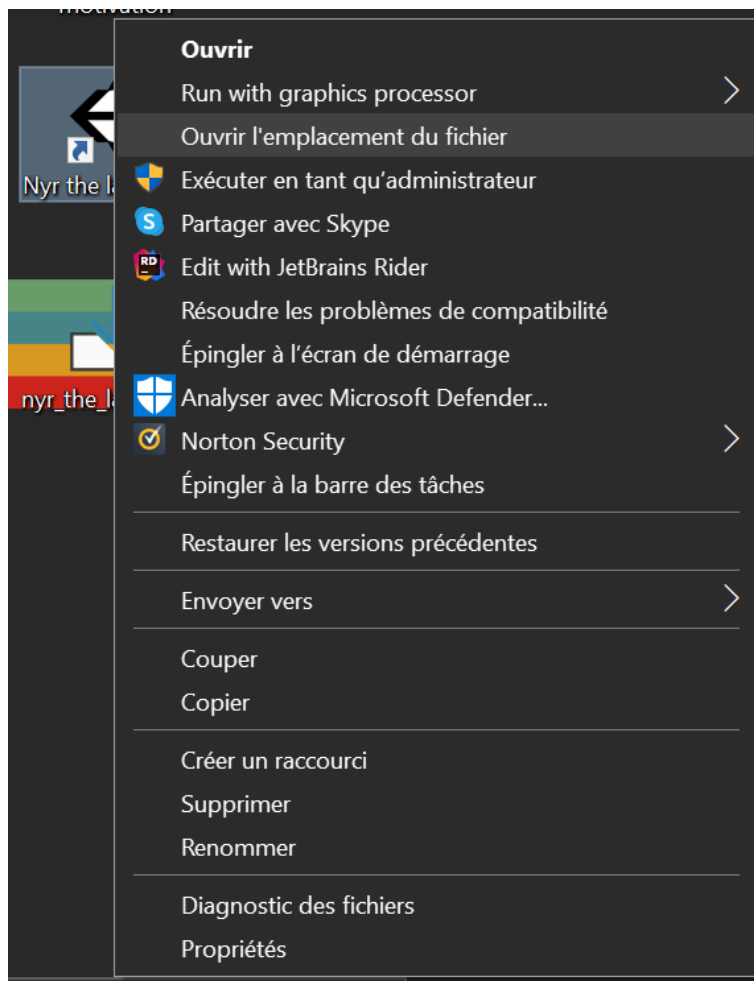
motivation

Nyr the l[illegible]

nyr_the_l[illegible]

Ouvrir
Run with graphics processor
Ouvrir l'emplacement du fichier
Exécuter en tant qu'administrateur
Partager avec Skype
Edit with JetBrains Rider
Résoudre les problèmes de compatibilité
Épingler à l'écran de démarrage
Analyser avec Microsoft Defender...
Norton Security
Épingler à la barre des tâches

Restaurer les versions précédentes

Envoyer vers

Couper
Copier

Créer un raccourci
Supprimer
Renommer

Diagnostic des fichiers
Propriétés